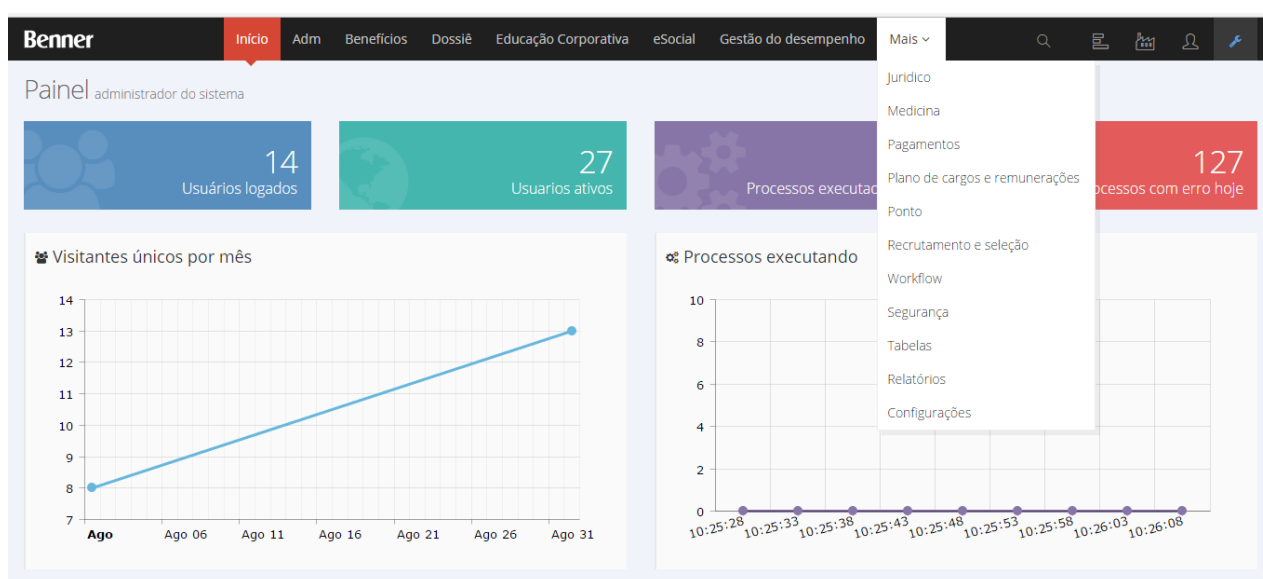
Benner
Início Adm Benefícios Dossiê Educação Corporativa eSocial Gestão do desempenho Mais

Juridico
Medicina
Pagamentos
Plano de cargos e remunerações
Ponto
Recrutamento e seleção
Workflow
Segurança
Tabelas
Relatórios
Configurações

Painel administrador do sistema

14
Usuários logados

27
Usuarios ativos

Processos executa

127
ocessos com erro hoje

Visitantes únicos por mês

14
13
12
11
10
9
8
7
Ago Ago 06 Ago 11 Ago 16 Ago 21 Ago 26 Ago 31

Processos executando

10
8
6
4
2
0
10:25:28 10:25:33 10:25:38 10:25:43 10:25:48 10:25:53 10:25:58 10:26:03 10:26:08